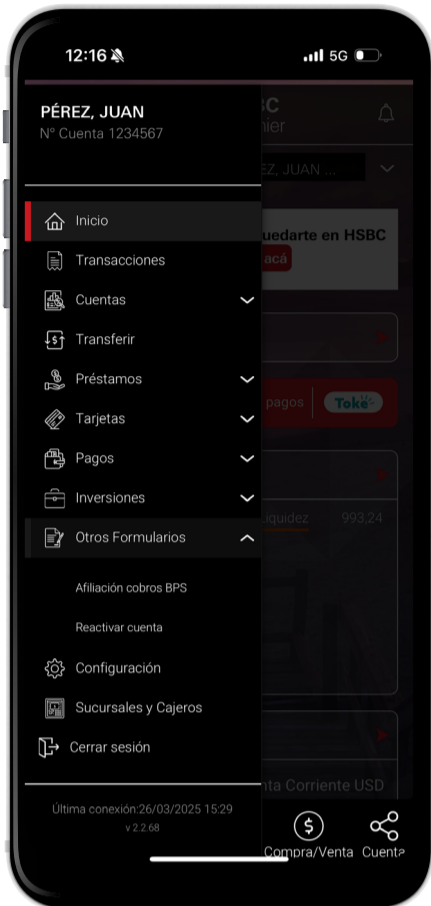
12:16

5G

PÉREZ, JUAN
Nº Cuenta 1234567

SBC
mier

EZ, JUAN ...

Inicio

uedarte en HSBC
acá

Transacciones

Cuentas

Transferir

Préstamos

pagos

Toke

Tarjetas

Pagos

Inversiones

Liquidez

993,24

Otros Formularios

Afiliación cobros BPS

Reactivar cuenta

Configuración

Sucursales y Cajeros

Cerrar sesión

nta Corriente USD

Última conexión:26/03/2025 15:29
v 2.2.68

Compra/Venta

Cuenta